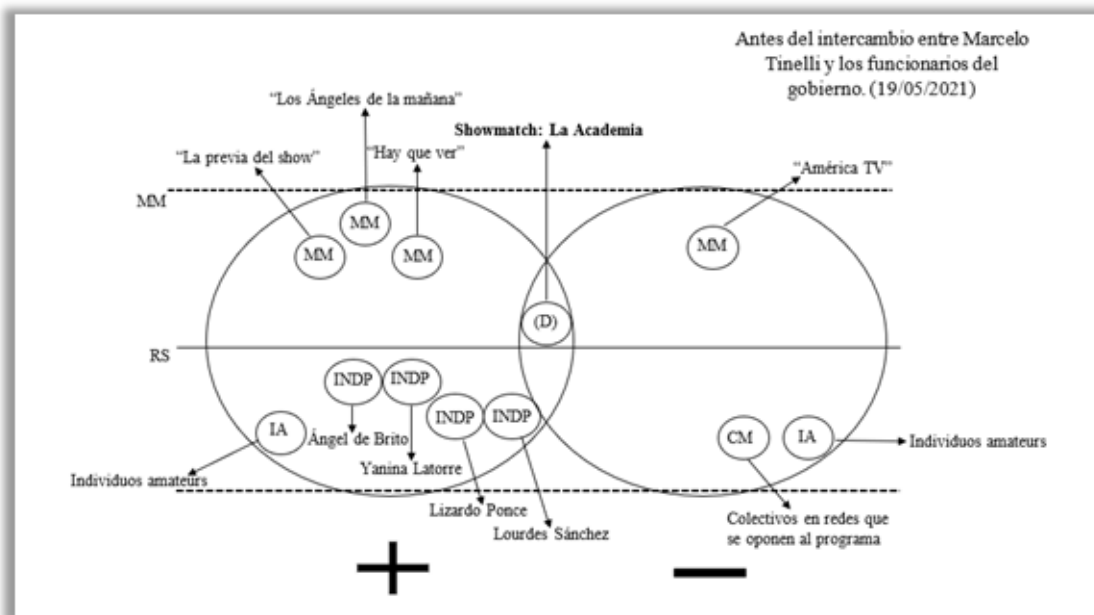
Antes del intercambio entre Marcelo Tinelli y los funcionarios del gobierno. (19/05/2021)

"Los Ángeles de la mañana"

Showmatch: La Academia

"La previa del show"

"Hay que ver"

"América TV"

MM

MM

MM

MM

MM

(D)

RS

INDP

INDP

INDP

INDP

IA

Ángel de Brito

Yanina Latorre

Individuos amateurs

Lizardo Ponce

Lourdes Sánchez

CM

IA

Individuos amateurs

Colectivos en redes que se oponen al programa

+

−